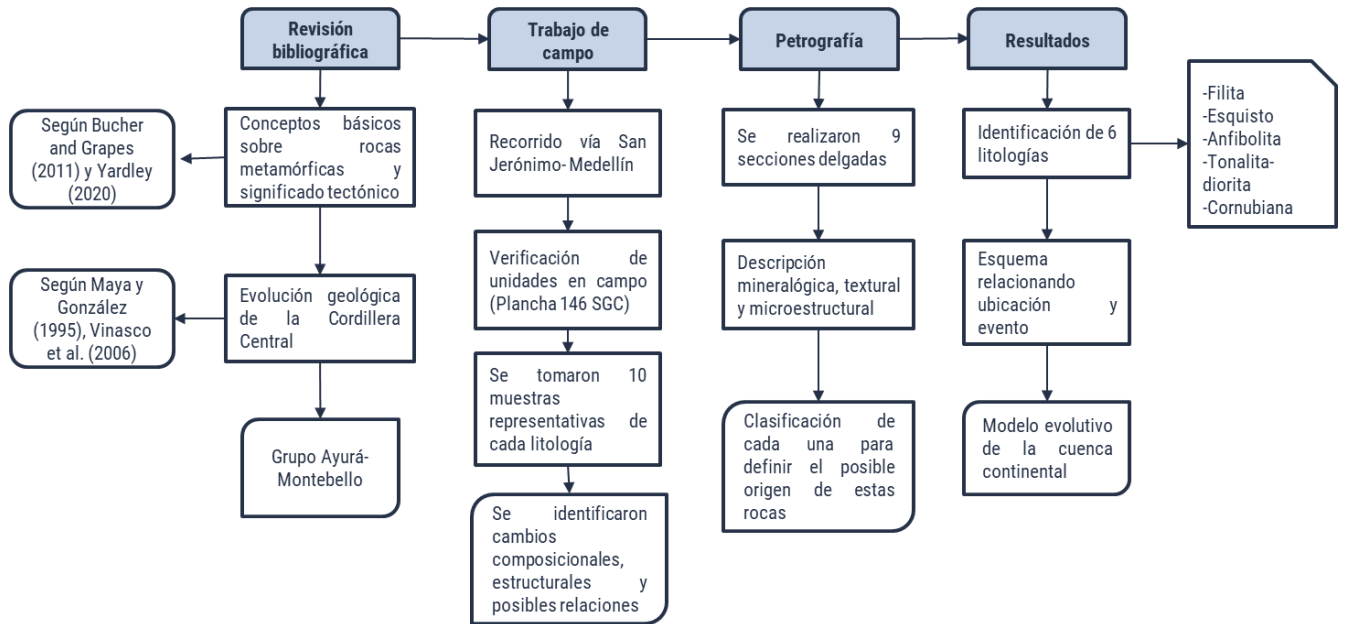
Revisión bibliográfica

Conceptos básicos sobre rocas metamórficas y significado tectónico

Según Bucher and Grapes (2011) y Yardley (2020)

Evolución geológica de la Cordillera Central

Según Maya y González (1995), Vinasco et al. (2006)

Grupo Ayurá-Montebello

Trabajo de campo

Recorrido vía San Jerónimo- Medellín

Verificación de unidades en campo (Plancha 146 SGC)

Se tomaron 10 muestras representativas de cada litología

Se identificaron cambios composicionales, estructurales y posibles relaciones

Petrografía

Se realizaron 9 secciones delgadas

Descripción mineralógica, textural y microestructural

Clasificación de cada una para definir el posible origen de estas rocas

Resultados

Identificación de 6 litologías

-Filita
-Esquisto
-Anfibolita
-Tonalita-diorita
-Cornubiana

Esquema relacionando ubicación y evento

Modelo evolutivo de la cuenca continental